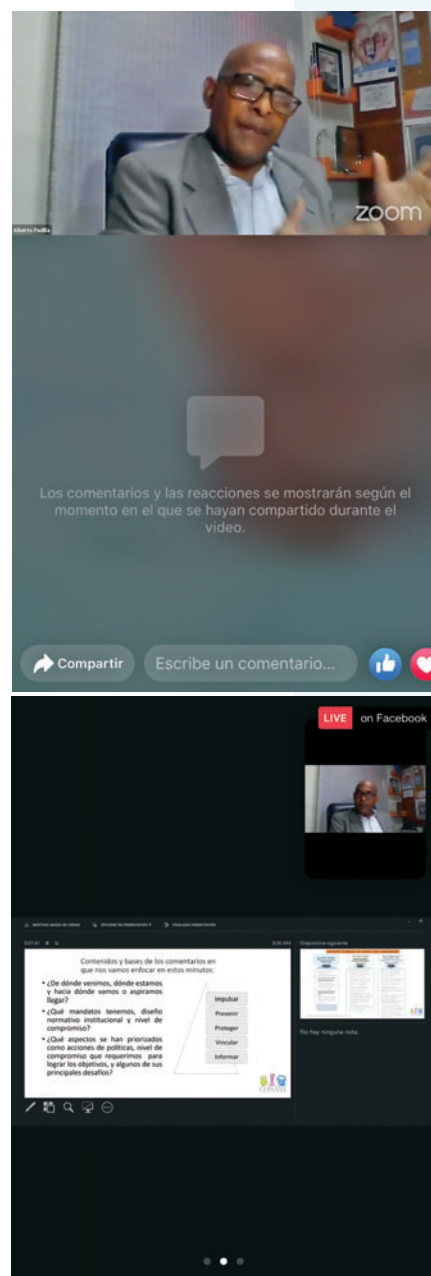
Alberto Padilla

zoom

Los comentarios y las reacciones se mostrarán según el momento en el que se hayan compartido durante el video.

Compartir

Escribe un comentario...

LIVE on Facebook

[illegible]

8:26 AM

Diapositiva siguiente

Contenidos y bases de los comentarios en que nos vamos enfocar en estos minutos:

• ¿De dónde venimos, dónde estamos y hacia dónde vamos o aspiramos llegar?

• ¿Qué mandatos tenemos, diseño normativo institucional y nivel de compromiso?

• ¿Qué aspectos se han priorizado como acciones de políticas, nivel de compromiso que requerimos para lograr los objetivos, y algunos de sus principales desafíos?

Impulsar

Prevenir

Proteger

Vincular

Informar

CONANI

No hay ninguna nota